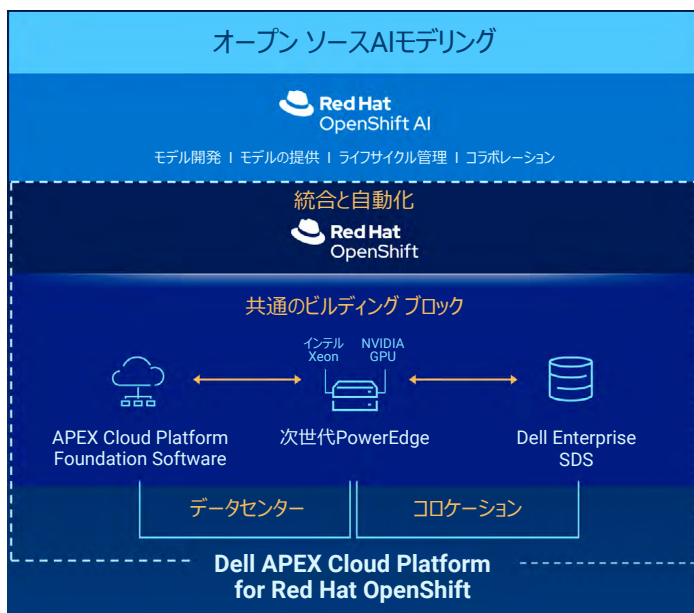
オープン ソースAIモデリング

Red Hat
OpenShift AI

モデル開発 | モデルの提供 | ライフサイクル管理 | コラボレーション

統合と自動化

Red Hat
OpenShift

共通のビルディング ブロック

インテル Xeon

NVIDIA GPU

APEX Cloud Platform Foundation Software

次世代PowerEdge

Dell Enterprise SDS

データセンター

コロケーション

Dell APEX Cloud Platform for Red Hat OpenShift